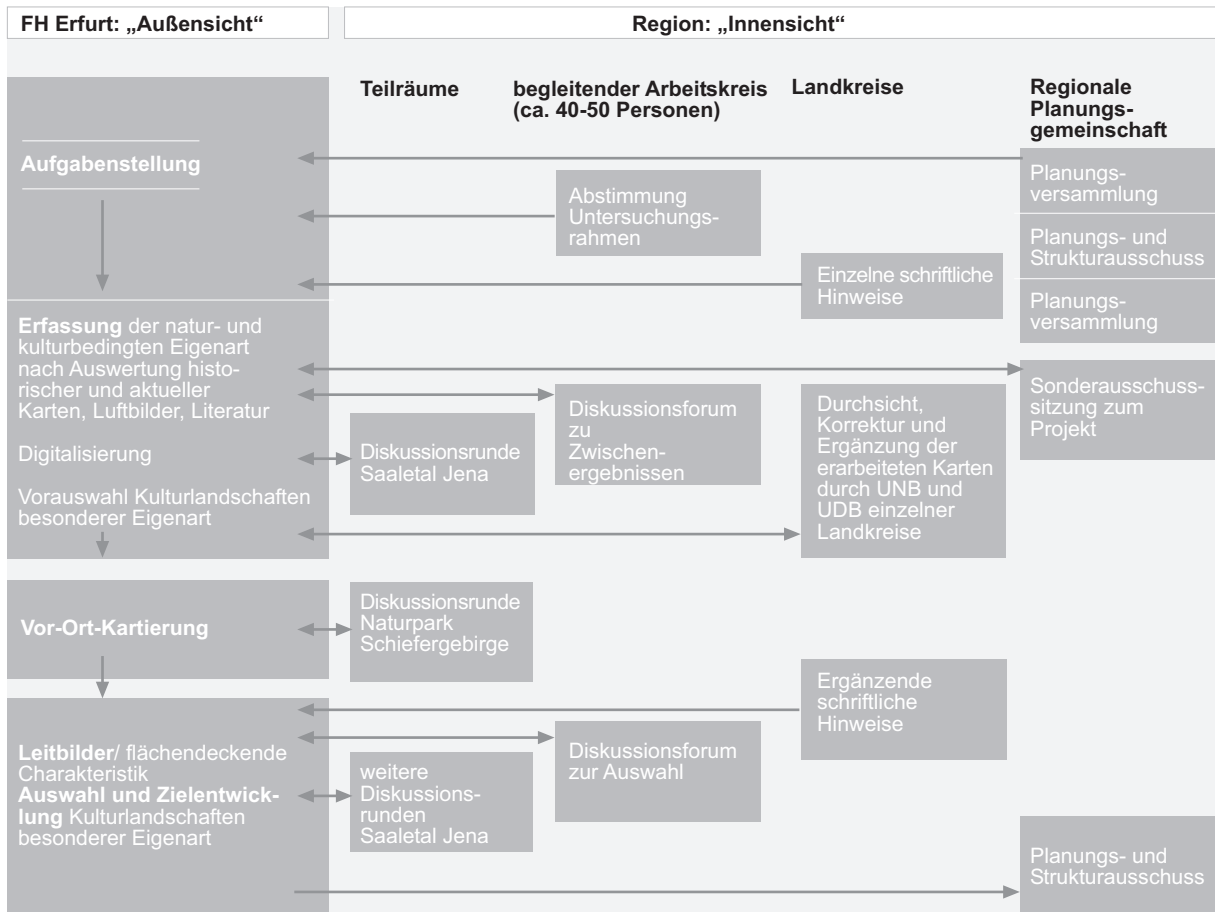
FH Erfurt: „Außensicht“

Region: „Innensicht“

Teilräume

begleitender Arbeitskreis (ca. 40-50 Personen)

Landkreise

Regionale Planungsgemeinschaft

Aufgabenstellung

Planungsversammlung

Abstimmung Untersuchungsrahmen

Planungs- und Strukturausschuss

Einzelne schriftliche Hinweise

Planungsversammlung

Erfassung der natur- und kulturbedingten Eigenart nach Auswertung historischer und aktueller Karten, Luftbilder, Literatur

Digitalisierung

Vorauswahl Kulturlandschaften besonderer Eigenart

Sonderausschusssitzung zum Projekt

Diskussionsforum zu Zwischenergebnissen

Durchsicht, Korrektur und Ergänzung der erarbeiteten Karten durch UNB und UDB einzelner Landkreise

Diskussionsrunde Saaletal Jena

Vor-Ort-Kartierung

Diskussionsrunde Naturpark Schiefergebirge

Ergänzende schriftliche Hinweise

Leitbilder/ flächendeckende Charakteristik
Auswahl und Zielentwicklung Kulturlandschaften besonderer Eigenart

Diskussionsforum zur Auswahl

weitere Diskussionsrunden Saaletal Jena

Planungs- und Strukturausschuss